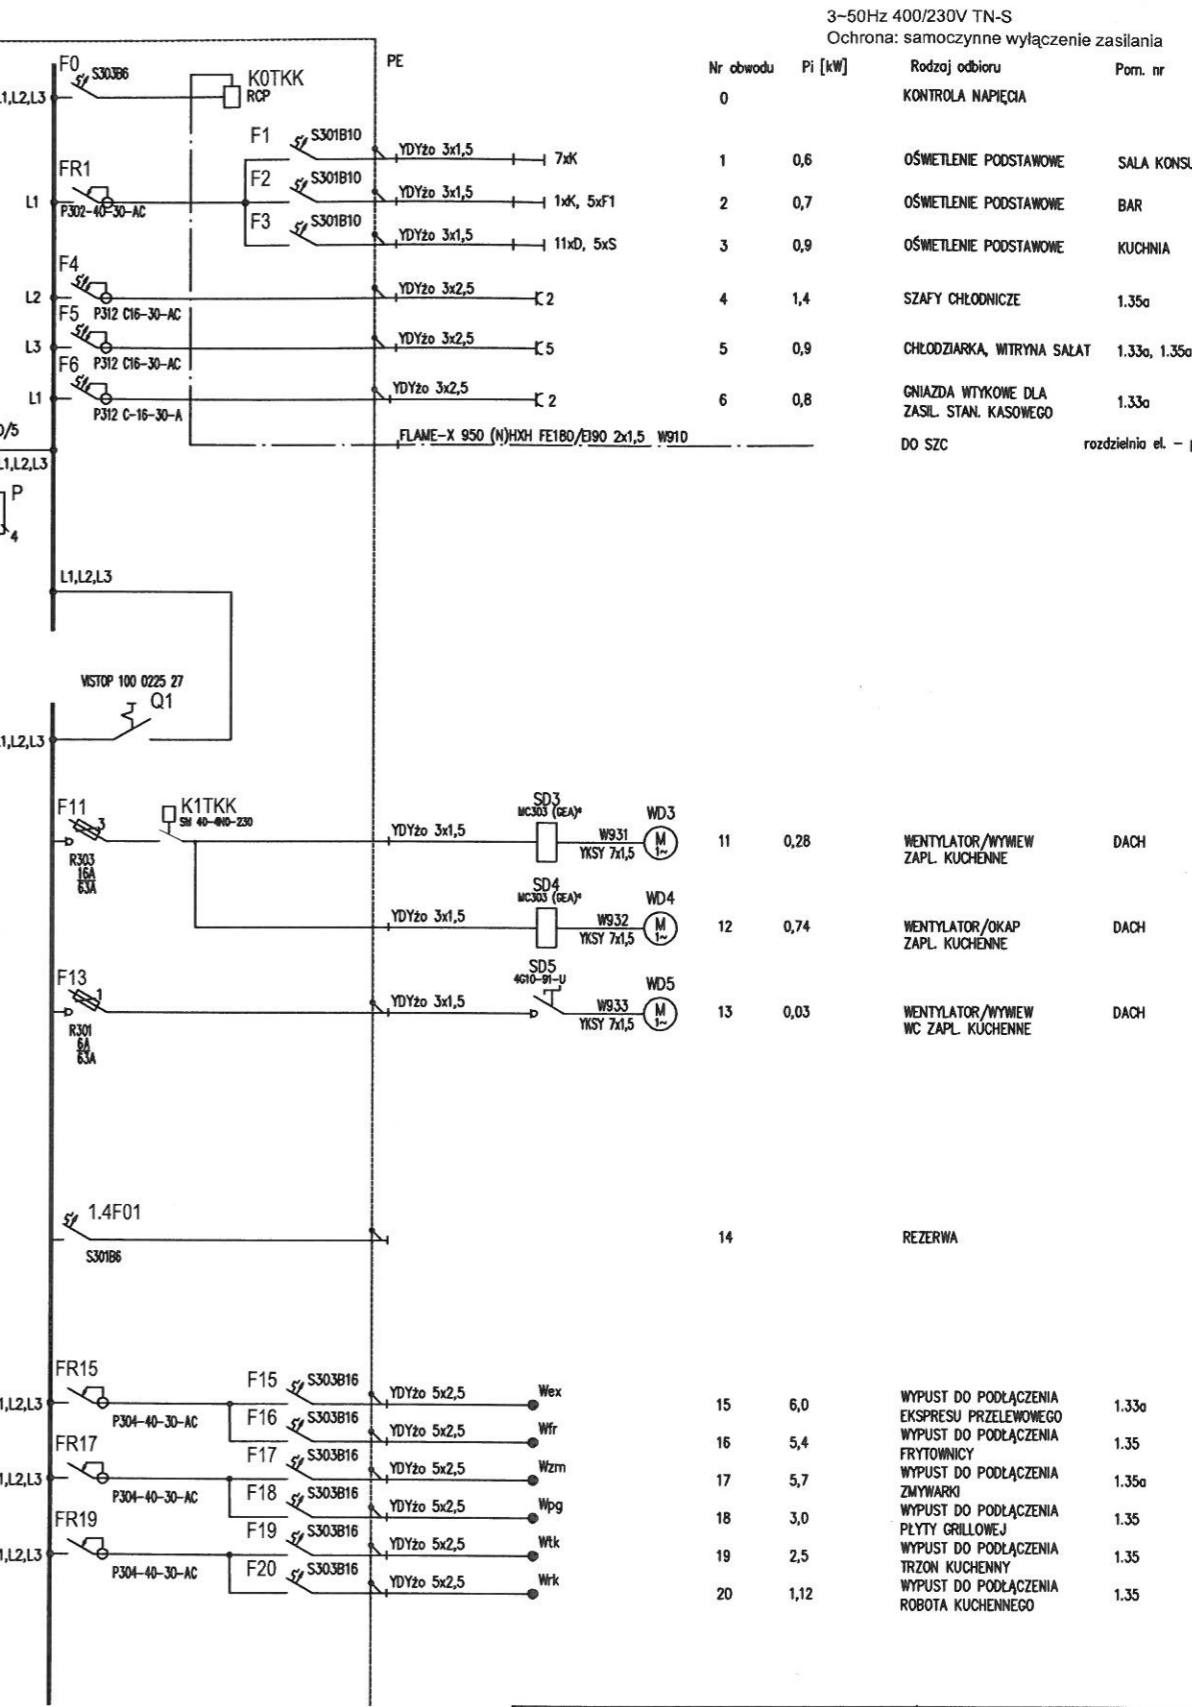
3~50Hz 400/230V TN-S
Ochrona: samoczynne wyłączenie zasilania

| Nr obwodu | Pi [kW] | Rodzaj odbioru | Pom. nr |
|---|---|---|---|
| 0 | | KONTROLA NAPIĘCIA | |
| 1 | 0,6 | OŚWIETLENIE PODSTAWOWE | SALA KONSU |
| 2 | 0,7 | OŚWIETLENIE PODSTAWOWE | BAR |
| 3 | 0,9 | OŚWIETLENIE PODSTAWOWE | KUCHNIA |
| 4 | 1,4 | SZAFY CHŁODNICZE | 1.35a |
| 5 | 0,9 | CHŁODZIARKA, WITRYNA SAŁAT | 1.33a, 1.35a |
| 6 | 0,8 | GNIAZDA WTYKOWE DLA ZASIL. STAN. KASOWEGO | 1.33a |
| | | DO SZC | rozdzielnia el. – |
| 11 | 0,28 | WENTYLATOR/WYWIEW ZAPL. KUCHENNE | DACH |
| 12 | 0,74 | WENTYLATOR/OKAP ZAPL. KUCHENNE | DACH |
| 13 | 0,03 | WENTYLATOR/WYWIEW WC ZAPL. KUCHENNE | DACH |
| 14 | | REZERWA | |
| 15 | 6,0 | WYPUST DO PODŁĄCZENIA EKSPRESU PRZELEWOWEGO | 1.33a |
| 16 | 5,4 | WYPUST DO PODŁĄCZENIA FRYTOWNICY | 1.35 |
| 17 | 5,7 | WYPUST DO PODŁĄCZENIA ZMYWARKI | 1.35a |
| 18 | 3,0 | WYPUST DO PODŁĄCZENIA PŁYTY GRILLOWEJ | 1.35 |
| 19 | 2,5 | WYPUST DO PODŁĄCZENIA TRZON KUCHENNY | 1.35 |
| 20 | 1,12 | WYPUST DO PODŁĄCZENIA ROBOTA KUCHENNEGO | 1.35 |

PE
F0 S303B6 L1,L2,L3
K0TKK RCP
F1 S301B10 YDYżo 3x1,5 7xK
FR1 L1 P302-40-30-AC
F2 S301B10 YDYżo 3x1,5 1xK, 5xF1
F3 S301B10 YDYżo 3x1,5 11xD, 5xS
F4 L2 YDYżo 3x2,5 2
F5 P312 C16-30-AC L3 YDYżo 3x2,5 5
F6 P312 C16-30-AC L1 YDYżo 3x2,5 2
P312 C-16-30-A
FLAME-X 950 (N)HXH FE180/E190 2x1,5 W910
0/5
L1,L2,L3
P
4
L1,L2,L3
VISTOP 100 0225 27
Q1
L1,L2,L3
F11 3 R303 16A 63A
K1TKK SM 40-4NO-230
YDYżo 3x1,5
SD3 MC303 (GEA)* WD3 W931 YKSY 7x1,5 M 1~
SD4 MC303 (GEA)* WD4 YDYżo 3x1,5 W932 YKSY 7x1,5 M 1~
F13 1 R301 6A 63A
SD5 4G10-91-U WD5 YDYżo 3x1,5 W933 YKSY 7x1,5 M 1~
1.4F01 S301B6
FR15 L1,L2,L3 P304-40-30-AC
F15 S303B16 YDYżo 5x2,5 Wex
F16 S303B16 YDYżo 5x2,5 Wfr
FR17 L1,L2,L3 P304-40-30-AC
F17 S303B16 YDYżo 5x2,5 Wzm
F18 S303B16 YDYżo 5x2,5 Wpg
FR19 L1,L2,L3 P304-40-30-AC
F19 S303B16 YDYżo 5x2,5 Wtk
F20 S303B16 YDYżo 5x2,5 Wrk